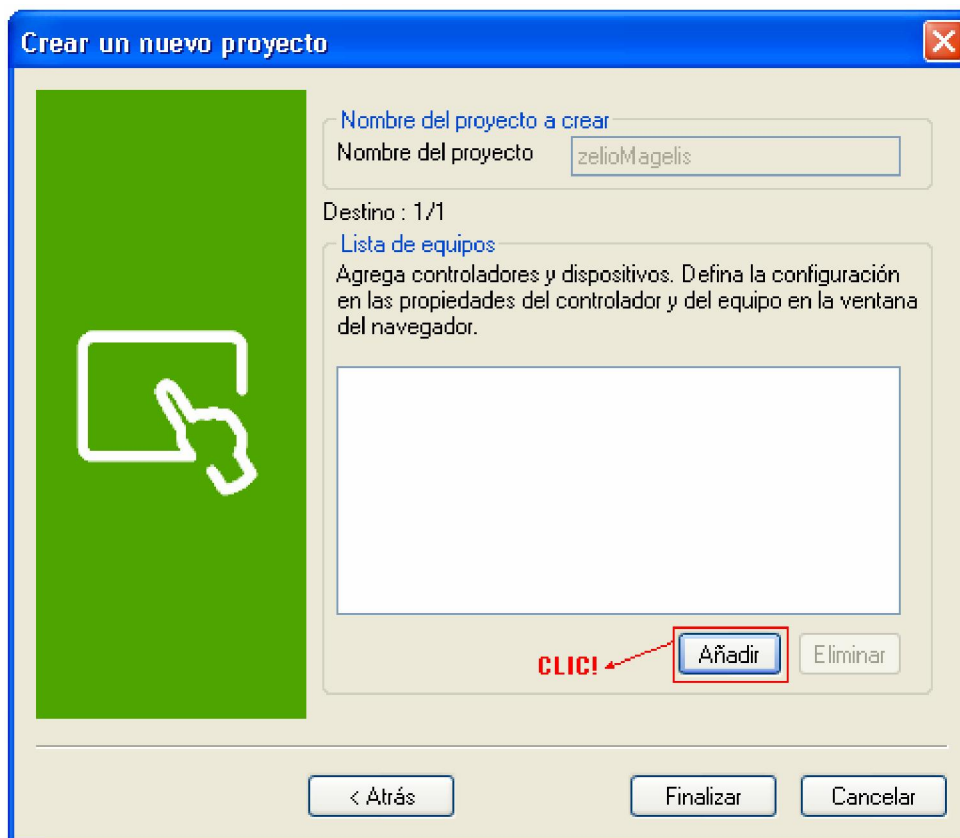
Crear un nuevo proyecto

Nombre del proyecto a crear
Nombre del proyecto zelioMagelis

Destino : 1/1

Lista de equipos
Agrega controladores y dispositivos. Defina la configuración en las propiedades del controlador y del equipo en la ventana del navegador.

CLIC!
Añadir
Eliminar

< Atrás
Finalizar
Cancelar